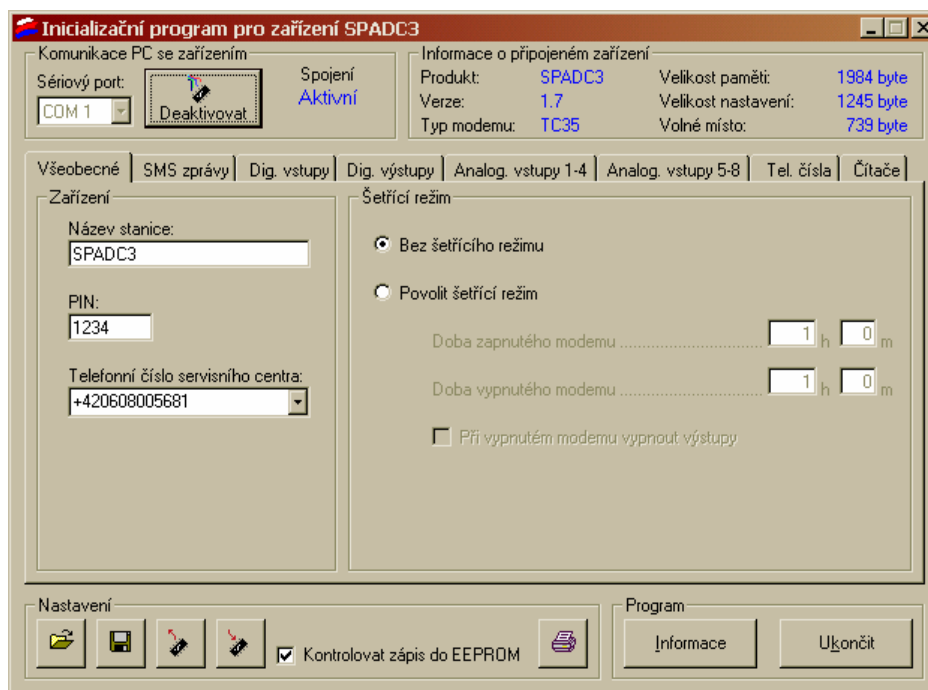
Inicializační program pro zařízení SPADC3

Komunikace PC se zařízením
Sériový port:
COM 1
Deaktivovat
Spojení
Aktivní

Informace o připojeném zařízení
Produkt: SPADC3
Verze: 1.7
Typ modemu: TC35
Velikost paměti: 1984 byte
Velikost nastavení: 1245 byte
Volné místo: 739 byte

Všeobecné | SMS zprávy | Dig. vstupy | Dig. výstupy | Analog. vstupy 1-4 | Analog. vstupy 5-8 | Tel. čísla | Čítače

Zařízení
Název stanice:
SPADC3
PIN:
1234
Telefonní číslo servisního centra:
+420608005681

Šetřící režim
Bez šetřícího režimu
Povolit šetřící režim
Doba zapnutého modemu ............................... 1 h 0 m
Doba vypnutého modemu ............................... 1 h 0 m
Při vypnutém modemu vypnout výstupy

Nastavení
Kontrolovat zápis do EEPROM

Program
Informace
Ukončit